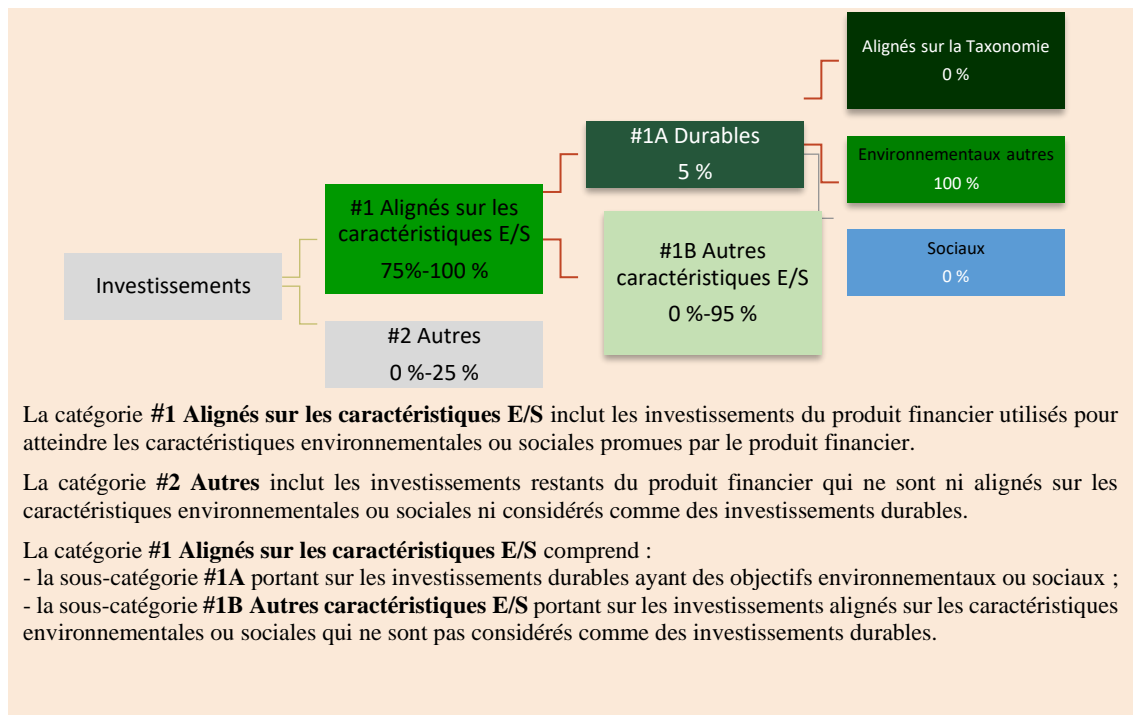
Investissements

#1 Alignés sur les caractéristiques E/S
75%-100 %

#2 Autres
0 %-25 %

#1A Durables
5 %

#1B Autres caractéristiques E/S
0 %-95 %

Alignés sur la Taxonomie
0 %

Environnementaux autres
100 %

Sociaux
0 %

La catégorie **#1 Alignés sur les caractéristiques E/S** inclut les investissements du produit financier utilisés pour atteindre les caractéristiques environnementales ou sociales promues par le produit financier.

La catégorie **#2 Autres** inclut les investissements restants du produit financier qui ne sont ni alignés sur les caractéristiques environnementales ou sociales ni considérés comme des investissements durables.

La catégorie **#1 Alignés sur les caractéristiques E/S** comprend :
- la sous-catégorie **#1A** portant sur les investissements durables ayant des objectifs environnementaux ou sociaux ;
- la sous-catégorie **#1B Autres caractéristiques E/S** portant sur les investissements alignés sur les caractéristiques environnementales ou sociales qui ne sont pas considérés comme des investissements durables.